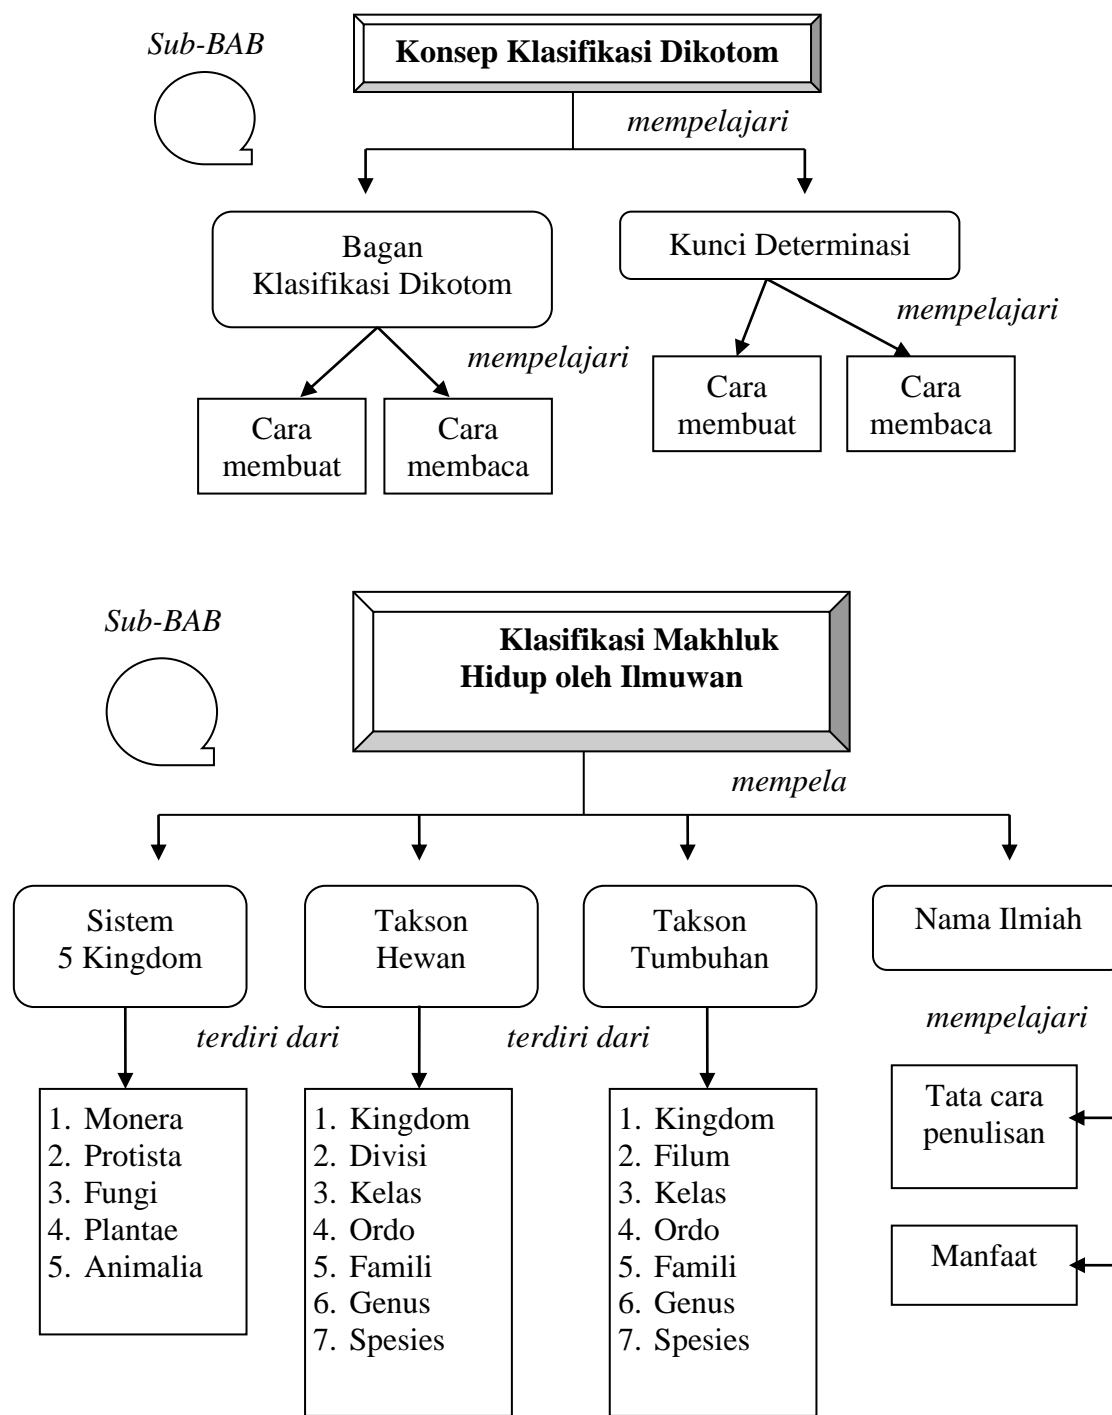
Sub-BAB

Konsep Klasifikasi Dikotom

mempelajari

Bagan Klasifikasi Dikotom

Kunci Determinasi

mempelajari

mempelajari

Cara membuat

Cara membaca

Cara membuat

Cara membaca

Sub-BAB

Klasifikasi Makhluk Hidup oleh Ilmuwan

mempela

Sistem 5 Kingdom

Takson Hewan

Takson Tumbuhan

Nama Ilmiah

terdiri dari

terdiri dari

mempelajari

1. Monera
2. Protista
3. Fungi
4. Plantae
5. Animalia

1. Kingdom
2. Divisi
3. Kelas
4. Ordo
5. Famili
6. Genus
7. Spesies

1. Kingdom
2. Filum
3. Kelas
4. Ordo
5. Famili
6. Genus
7. Spesies

Tata cara penulisan

Manfaat